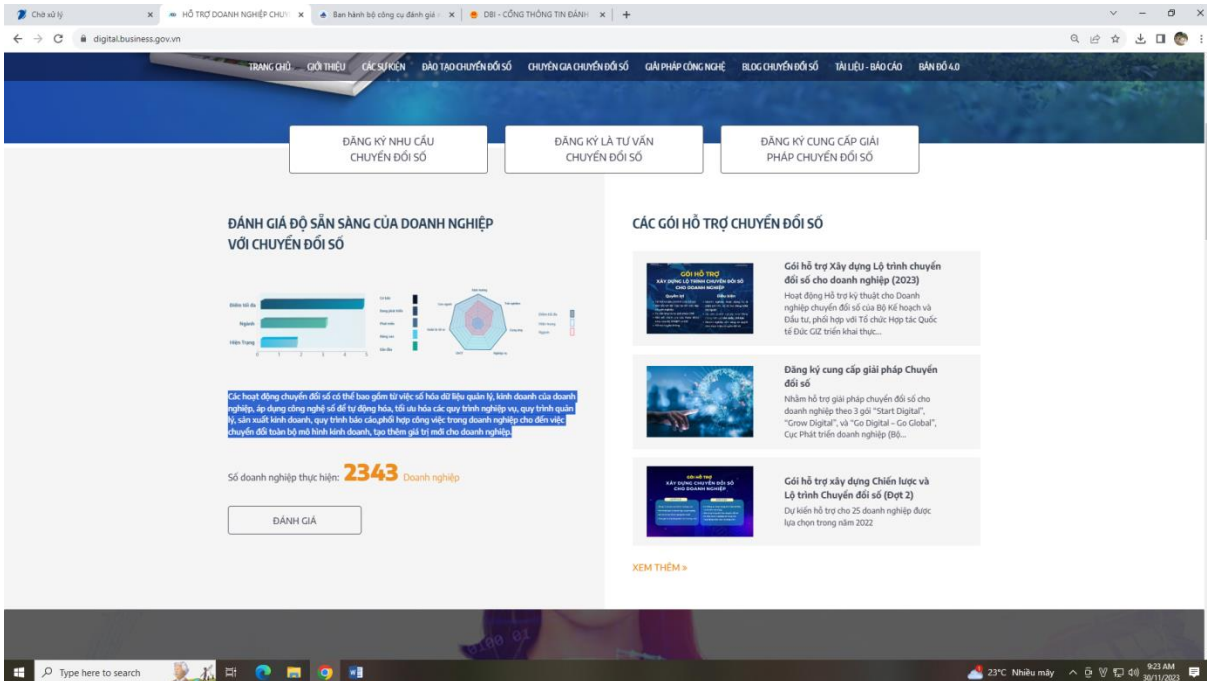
Chờ xử lý | HỖ TRỢ DOANH NGHIỆP CHU | Ban hành bộ công cụ đánh giá | DBI - CỔNG THÔNG TIN ĐÁNH

digital.business.gov.vn

TRANG CHỦ GIỚI THIỆU CÁC SỰ KIỆN ĐÀO TẠO CHUYỂN ĐỔI SỐ CHUYÊN GIA CHUYỂN ĐỔI SỐ GIẢI PHÁP CÔNG NGHỆ BLOG CHUYỂN ĐỔI SỐ TÀI LIỆU - BÁO CÁO BẢN ĐỒ 4.0

ĐĂNG KÝ NHU CẦU CHUYỂN ĐỔI SỐ

ĐĂNG KÝ LÀ TƯ VẤN CHUYỂN ĐỔI SỐ

ĐĂNG KÝ CUNG CẤP GIẢI PHÁP CHUYỂN ĐỔI SỐ

ĐÁNH GIÁ ĐỘ SẴN SÀNG CỦA DOANH NGHIỆP VỚI CHUYỂN ĐỔI SỐ

Điểm tối đa
Ngành
Hiện Trạng

Các hoạt động chuyển đổi số có thể bao gồm từ việc số hóa dữ liệu quản lý, kinh doanh của doanh nghiệp, áp dụng công nghệ số để tự động hóa, tối ưu hóa các quy trình nghiệp vụ, quy trình quản lý, sản xuất kinh doanh, quy trình báo cáo,phối hợp công việc trong doanh nghiệp cho đến việc chuyển đổi toàn bộ mô hình kinh doanh, tạo thêm giá trị mới cho doanh nghiệp.

Số doanh nghiệp thực hiện: 2343 Doanh nghiệp

ĐÁNH GIÁ

CÁC GÓI HỖ TRỢ CHUYỂN ĐỔI SỐ

Gói hỗ trợ Xây dựng Lộ trình chuyển đổi số cho doanh nghiệp (2023)
Hoạt động Hỗ trợ kỹ thuật cho Doanh nghiệp chuyển đổi số của Bộ Kế hoạch và Đầu tư, phối hợp với Tổ chức Hợp tác Quốc tế Đức GIZ triển khai thực...

Đăng ký cung cấp giải pháp Chuyển đổi số
Nhằm hỗ trợ giải pháp chuyển đổi số cho doanh nghiệp theo 3 gói "Start Digital", "Grow Digital", và "Go Digital – Go Global", Cục Phát triển doanh nghiệp (Bộ...

Gói hỗ trợ xây dựng Chiến lược và Lộ trình Chuyển đổi số (Đợt 2)
Dự kiến hỗ trợ cho 25 doanh nghiệp được lựa chọn trong năm 2022

XEM THÊM »

Type here to search
23°C Nhiều mây 9:23 AM 30/11/2023